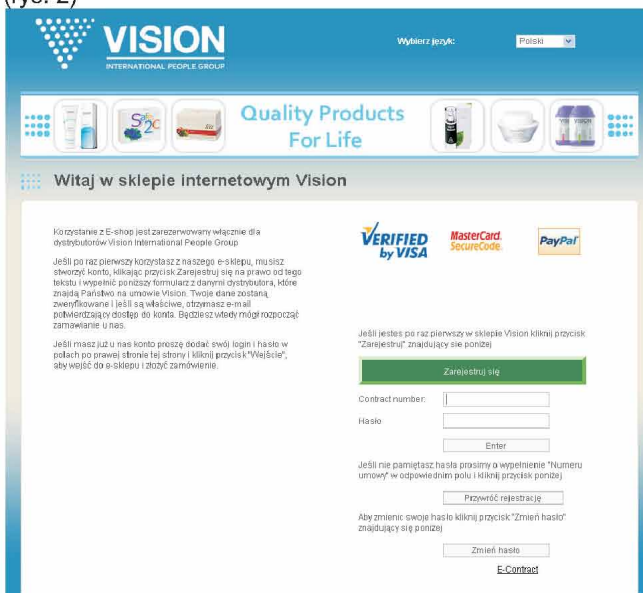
(rys. 2)

VISION
INTERNATIONAL PEOPLE GROUP

Wybierz język: Polski

Quality Products For Life

Witaj w sklepie internetowym Vision

Korzystanie z E-shop jest zarezerwowany włącznie dla dystrybutorów Vision International People Group

Jeśli po raz pierwszy korzystasz z naszego e-sklepu, musisz stworzyć konto, klikając przycisk Zarejestruj się na prawo od tego tekstu i wypełnić poniższy formularz z danymi dystrybutora, które znajdą Państwo na umowie Vision. Twoje dane zostaną zweryfikowane i jeśli są właściwe, otrzymasz e-mail potwierdzający dostęp do konta. Będziesz wtedy mógł rozpocząć zamawianie u nas.

Jeśli masz już u nas konto proszę dodać swój login i hasło w polach po prawej stronie tej strony i kliknij przycisk "Wejście", aby wejść do e-sklepu i złożyć zamówienie.

VERIFIED by VISA
MasterCard. SecureCode.
PayPal

Jeśli jesteś po raz pierwszy w sklepie Vision kliknij przycisk "Zarejestruj" znajdujący się poniżej

Zarejestruj się

Contract number:

Hasło

Enter

Jeśli nie pamiętasz hasła prosimy o wypełnienie "Numeru umowy" w odpowiednim polu i kliknij przycisk poniżej

Przywróć rejestrację

Aby zmienić swoje hasło kliknij przycisk "Zmień hasło" znajdujący się poniżej

Zmień hasło

E-Contract